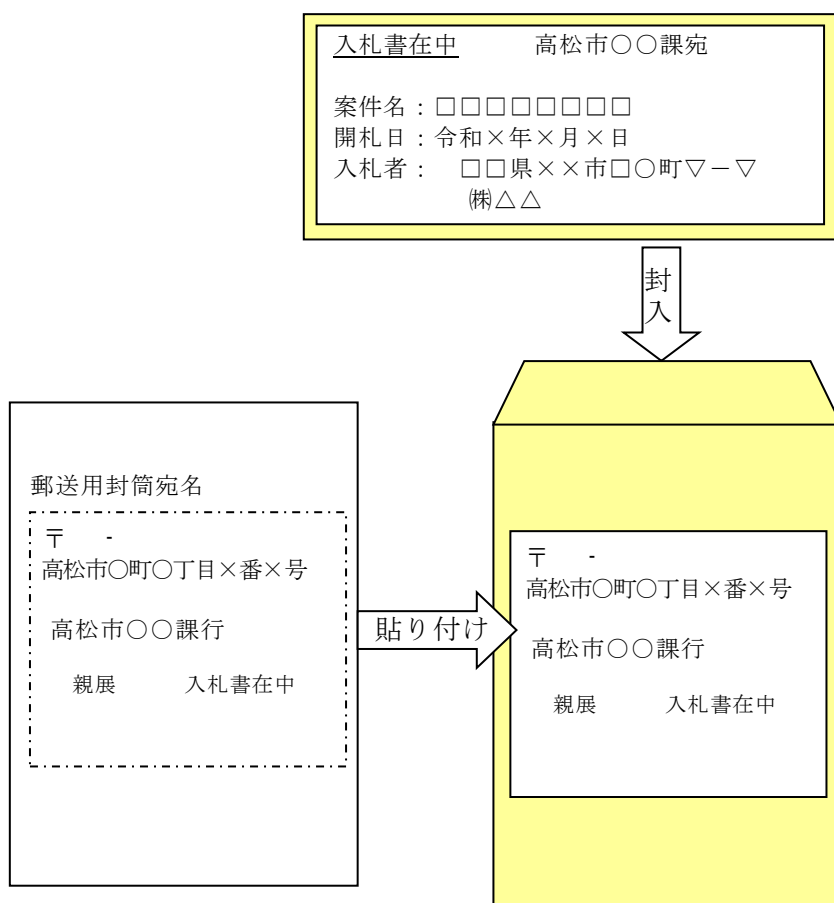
入札書在中　　高松市○○課宛

案件名：□□□□□□□□
開札日：令和×年×月×日
入札者：　□□県××市□○町▽－▽
㈱△△

封入

郵送用封筒宛名

〒　-
高松市○町○丁目×番×号

高松市○○課行

親展　　入札書在中

貼り付け

〒　-
高松市○町○丁目×番×号

高松市○○課行

親展　　入札書在中